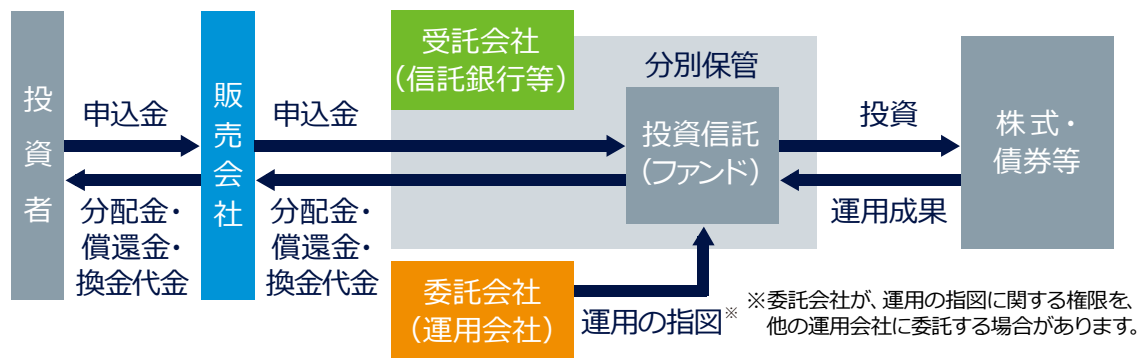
投資者

申込金

分配金・償還金・換金代金

販売会社

申込金

分配金・償還金・換金代金

受託会社（信託銀行等）

分別保管

投資信託（ファンド）

投資

運用成果

株式・債券等

委託会社（運用会社）

運用の指図※

※委託会社が、運用の指図に関する権限を、他の運用会社に委託する場合があります。